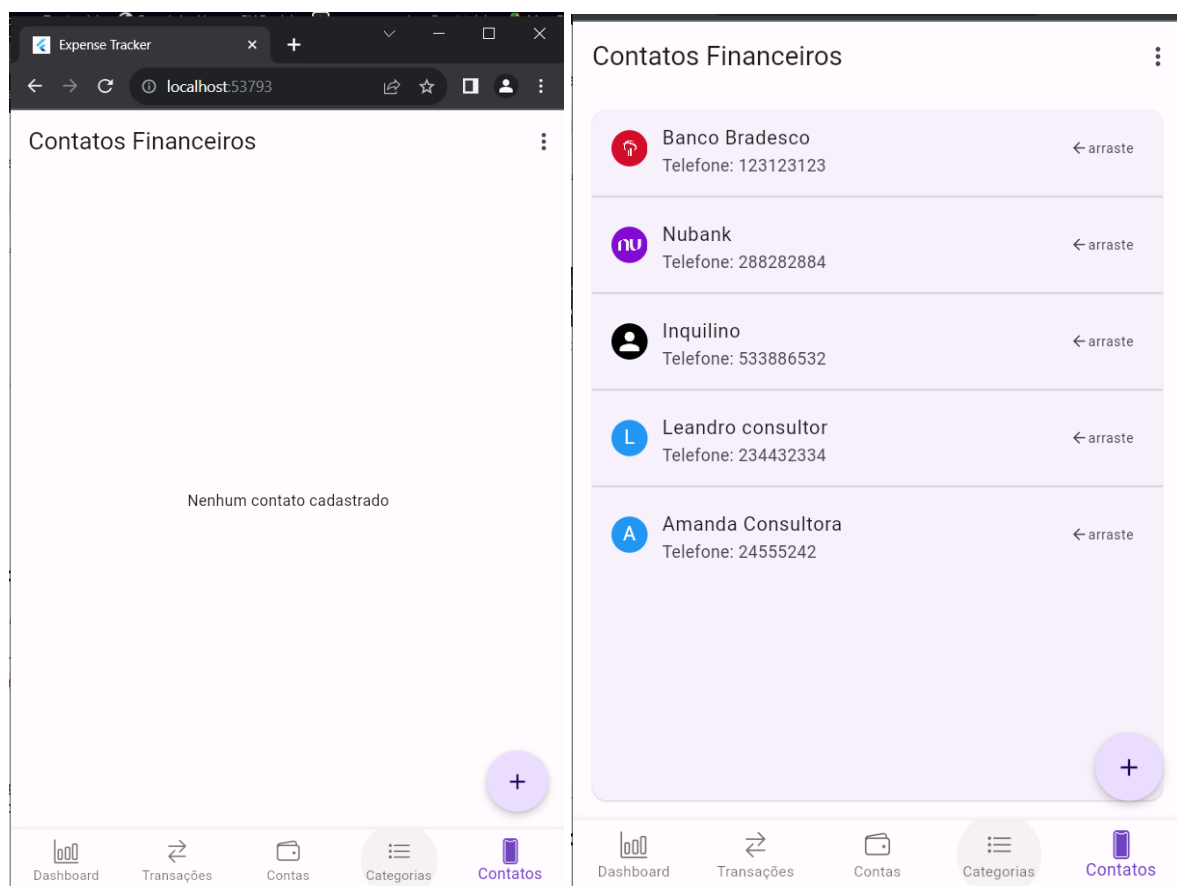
Expense Tracker
localhost:53793

Contatos Financeiros

Nenhum contato cadastrado

+

Dashboard
Transações
Contas
Categorias
Contatos

Contatos Financeiros

Banco Bradesco
Telefone: 123123123
← arraste

nu
Nubank
Telefone: 288282884
← arraste

Inquilino
Telefone: 533886532
← arraste

L
Leandro consultor
Telefone: 234432334
← arraste

A
Amanda Consultora
Telefone: 24555242
← arraste

+

Dashboard
Transações
Contas
Categorias
Contatos